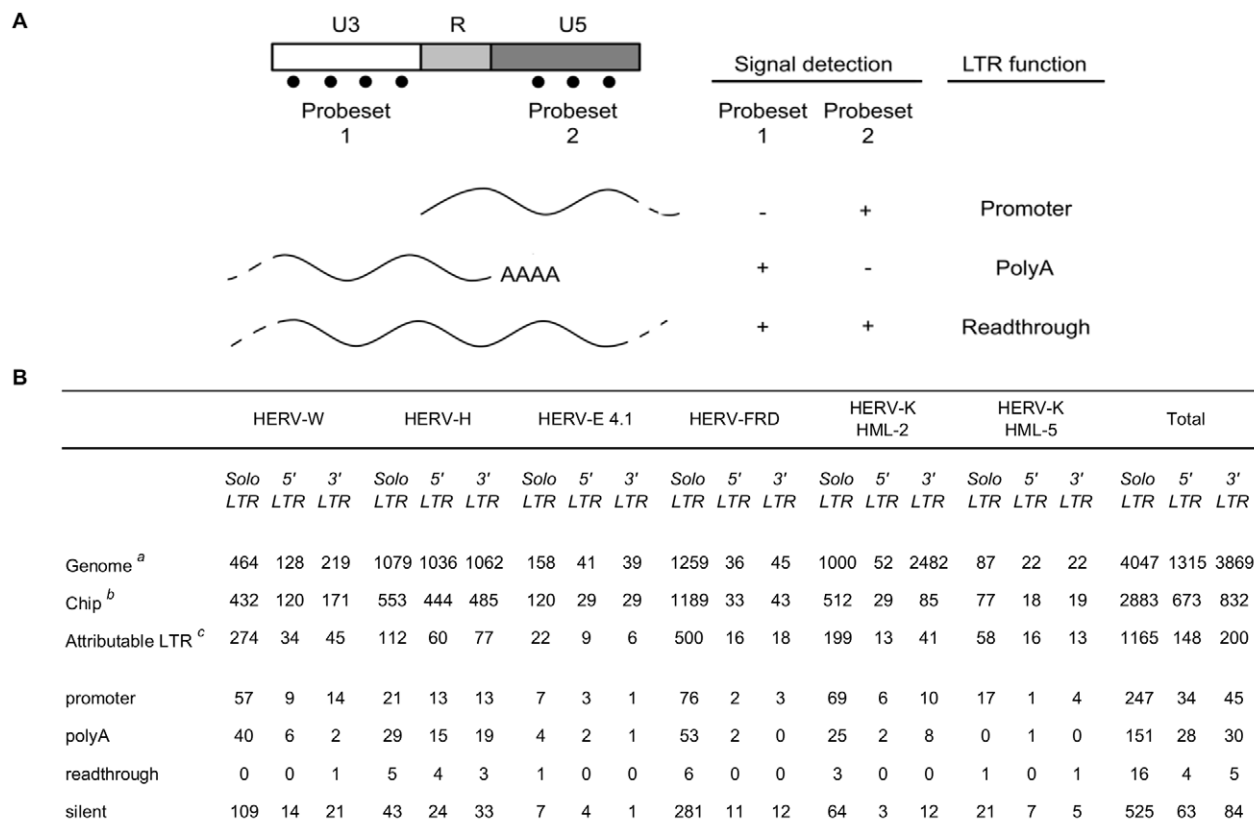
A

U3 R U5

Probeset 1

Probeset 2

Signal detection

Probeset 1 Probeset 2

LTR function

| | | |
|---|---|---|
| - | + | Promoter |
| + | - | PolyA |
| + | + | Readthrough |

AAAA

B

| | HERV-W | | | HERV-H | | | HERV-E 4.1 | | | HERV-FRD | | | HERV-K HML-2 | | | HERV-K HML-5 | | | Total | | |
|---|---|---|---|---|---|---|---|---|---|---|---|---|---|---|---|---|---|---|---|---|---|
| | *Solo LTR* | *5' LTR* | *3' LTR* | *Solo LTR* | *5' LTR* | *3' LTR* | *Solo LTR* | *5' LTR* | *3' LTR* | *Solo LTR* | *5' LTR* | *3' LTR* | *Solo LTR* | *5' LTR* | *3' LTR* | *Solo LTR* | *5' LTR* | *3' LTR* | *Solo LTR* | *5' LTR* | *3' LTR* |
| Genome $^{a}$ | 464 | 128 | 219 | 1079 | 1036 | 1062 | 158 | 41 | 39 | 1259 | 36 | 45 | 1000 | 52 | 2482 | 87 | 22 | 22 | 4047 | 1315 | 3869 |
| Chip $^{b}$ | 432 | 120 | 171 | 553 | 444 | 485 | 120 | 29 | 29 | 1189 | 33 | 43 | 512 | 29 | 85 | 77 | 18 | 19 | 2883 | 673 | 832 |
| Attributable LTR $^{c}$ | 274 | 34 | 45 | 112 | 60 | 77 | 22 | 9 | 6 | 500 | 16 | 18 | 199 | 13 | 41 | 58 | 16 | 13 | 1165 | 148 | 200 |
| promoter | 57 | 9 | 14 | 21 | 13 | 13 | 7 | 3 | 1 | 76 | 2 | 3 | 69 | 6 | 10 | 17 | 1 | 4 | 247 | 34 | 45 |
| polyA | 40 | 6 | 2 | 29 | 15 | 19 | 4 | 2 | 1 | 53 | 2 | 0 | 25 | 2 | 8 | 0 | 1 | 0 | 151 | 28 | 30 |
| readthrough | 0 | 0 | 1 | 5 | 4 | 3 | 1 | 0 | 0 | 6 | 0 | 0 | 3 | 0 | 0 | 1 | 0 | 1 | 16 | 4 | 5 |
| silent | 109 | 14 | 21 | 43 | 24 | 33 | 7 | 4 | 1 | 281 | 11 | 12 | 64 | 3 | 12 | 21 | 7 | 5 | 525 | 63 | 84 |